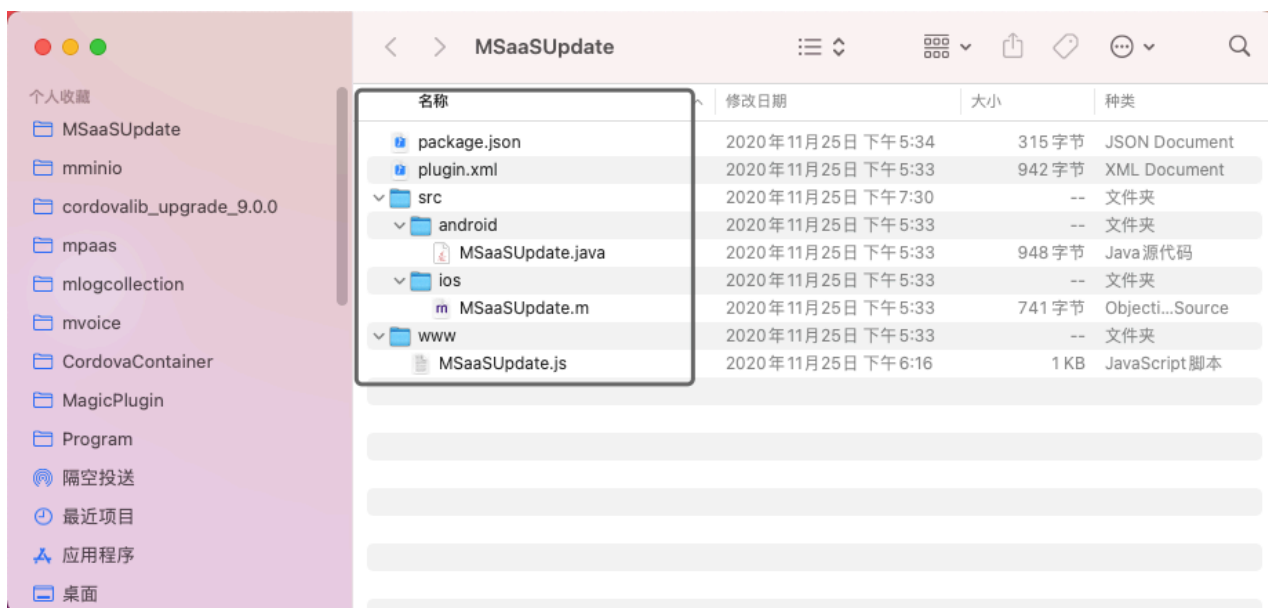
个人收藏
MSaaSUpdate
mminio
cordovalib_upgrade_9.0.0
mpaas
mlogcollection
mvoice
CordovaContainer
MagicPlugin
Program
隔空投送
最近项目
应用程序
桌面

MSaaSUpdate

| 名称 | 修改日期 | 大小 | 种类 |
|---|---|---|---|
| package.json | 2020年11月25日 下午5:34 | 315 字节 | JSON Document |
| plugin.xml | 2020年11月25日 下午5:33 | 942 字节 | XML Document |
| src | 2020年11月25日 下午7:30 | -- | 文件夹 |
| android | 2020年11月25日 下午5:33 | -- | 文件夹 |
| MSaaSUpdate.java | 2020年11月25日 下午5:33 | 948 字节 | Java源代码 |
| ios | 2020年11月25日 下午5:33 | -- | 文件夹 |
| MSaaSUpdate.m | 2020年11月25日 下午5:33 | 741 字节 | Objecti...Source |
| www | 2020年11月25日 下午5:33 | -- | 文件夹 |
| MSaaSUpdate.js | 2020年11月25日 下午6:16 | 1 KB | JavaScript脚本 |